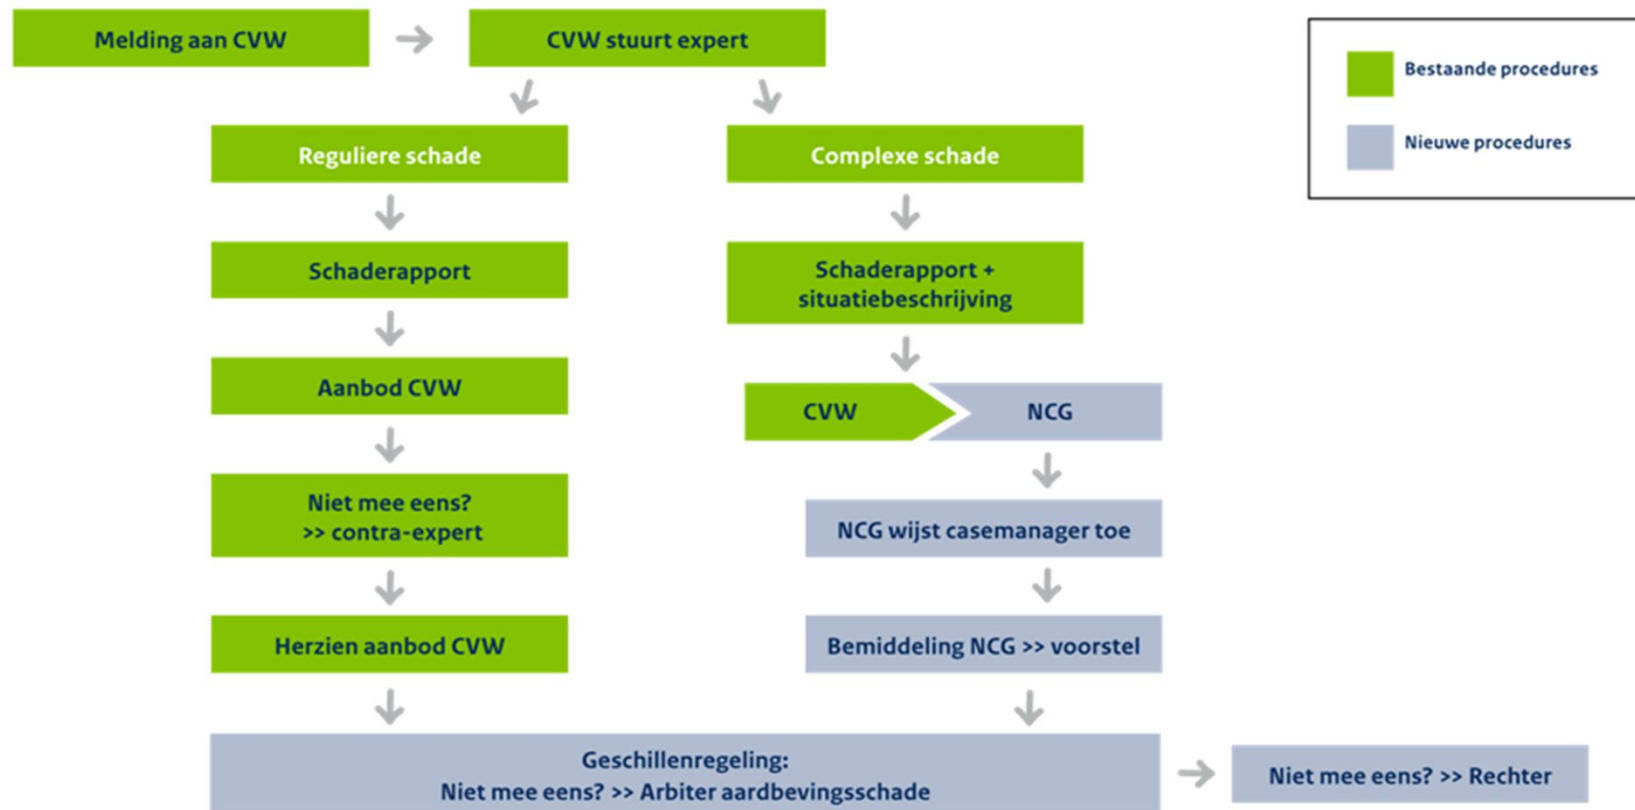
Melding aan CVW

CVW stuurt expert

Bestaande procedures

Nieuwe procedures

Reguliere schade

Complexe schade

Schaderapport

Schaderapport + situatiebeschrijving

Aanbod CVW

CVW

NCG

Niet mee eens? >> contra-expert

NCG wijst casemanager toe

Herzien aanbod CVW

Bemiddeling NCG >> voorstel

Geschillenregeling: Niet mee eens? >> Arbiter aardbevingsschade

Niet mee eens? >> Rechter